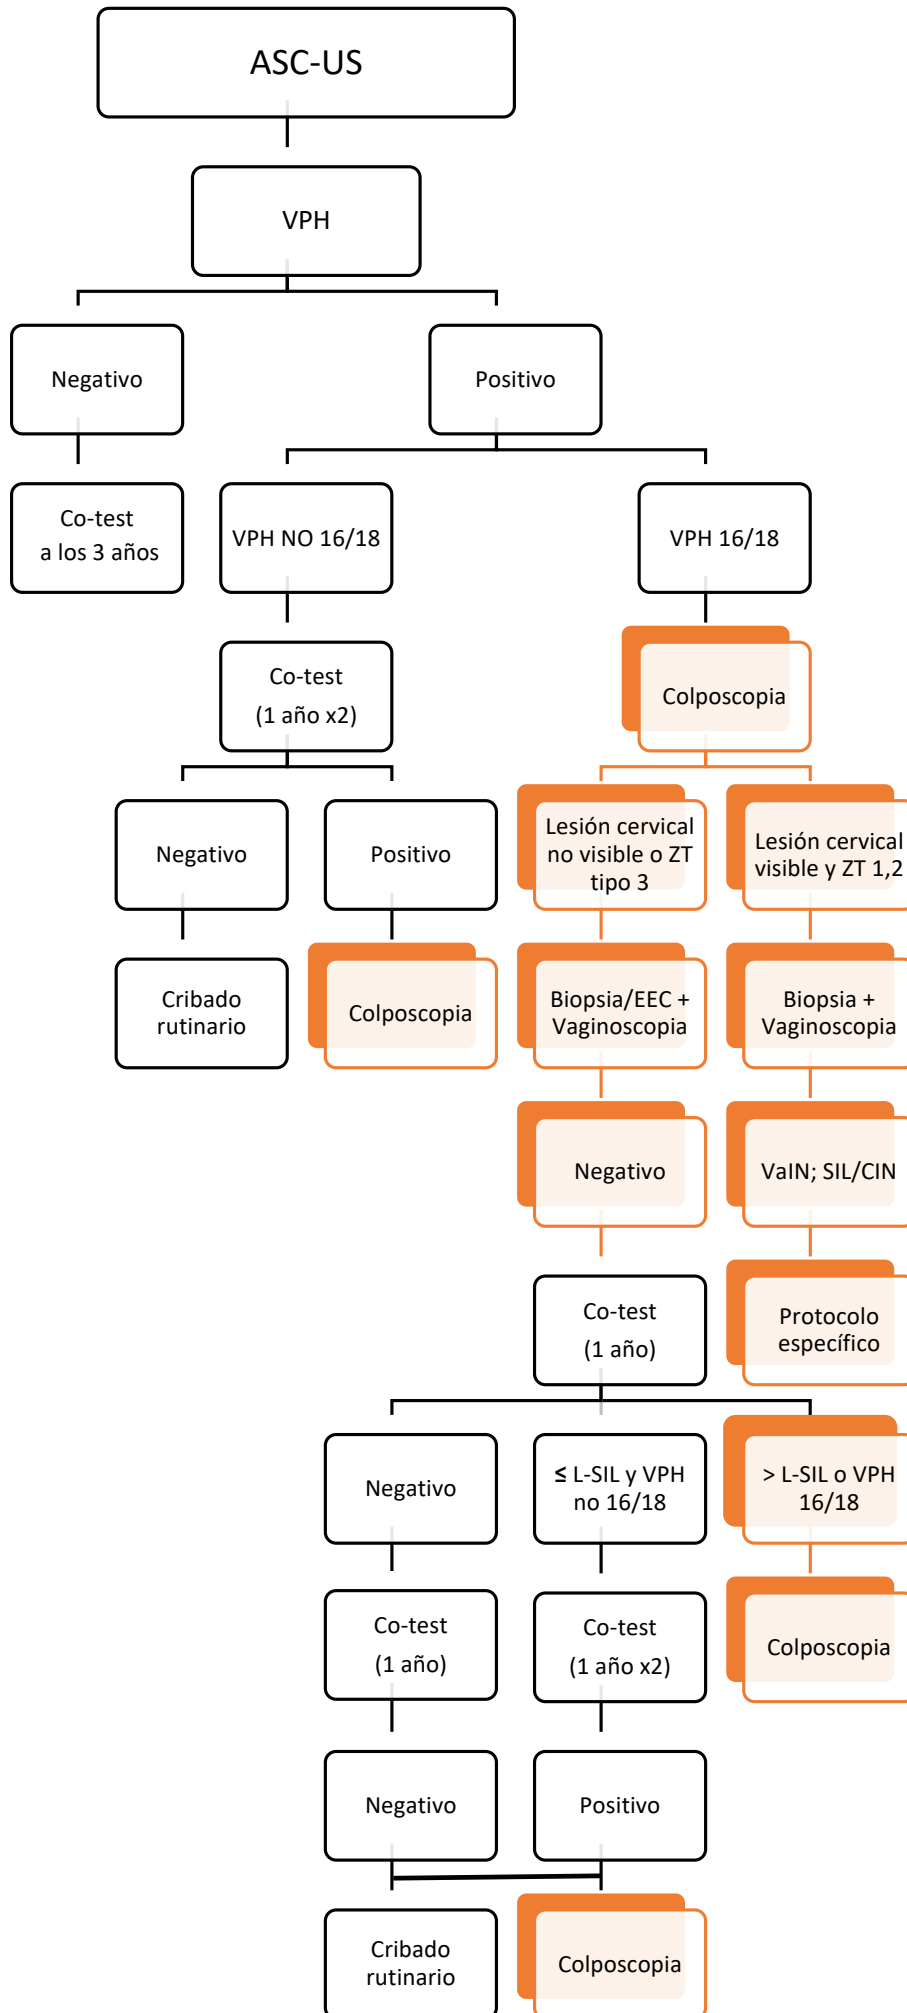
ASC-US

VPH

Negativo

Positivo

Co-test
a los 3 años

VPH NO 16/18

VPH 16/18

Co-test
(1 año x2)

Colposcopia

Negativo

Positivo

Lesión cervical no visible o ZT tipo 3

Lesión cervical visible y ZT 1,2

Cribado rutinario

Colposcopia

Biopsia/EEC + Vaginoscopia

Biopsia + Vaginoscopia

Negativo

VaIN; SIL/CIN

Co-test
(1 año)

Protocolo específico

Negativo

≤ L-SIL y VPH no 16/18

> L-SIL o VPH 16/18

Co-test
(1 año)

Co-test
(1 año x2)

Colposcopia

Negativo

Positivo

Cribado rutinario

Colposcopia